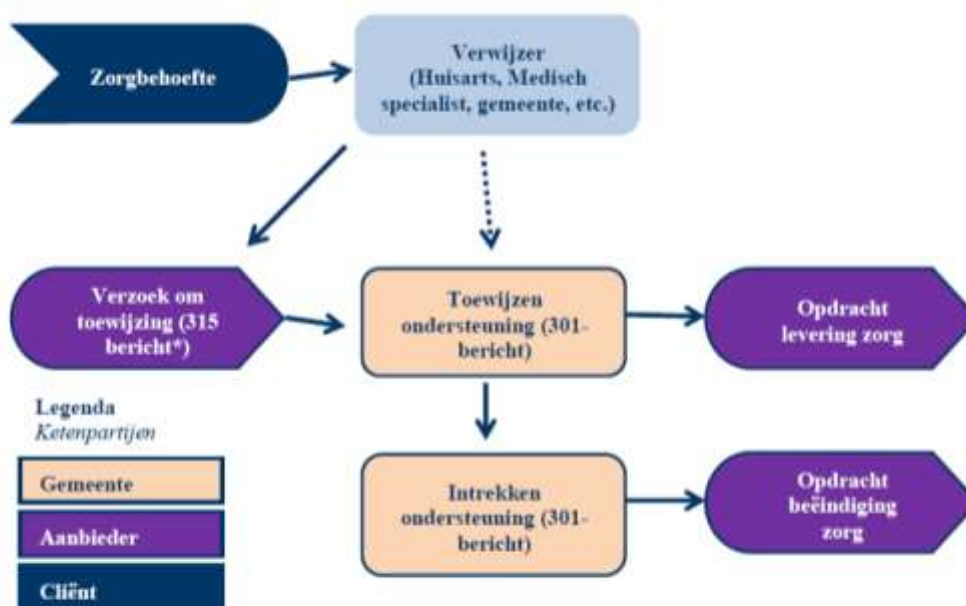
Zorgbehoefte

Verwijzer (Huisarts, Medisch specialist, gemeente, etc.)

Verzoek om toewijzing (315 bericht*)

Toewijzen ondersteuning (301-bericht)

Opdracht levering zorg

Legenda
Ketenpartijen

Gemeente

Aanbieder

Cliënt

Intrekken ondersteuning (301-bericht)

Opdracht beëindiging zorg